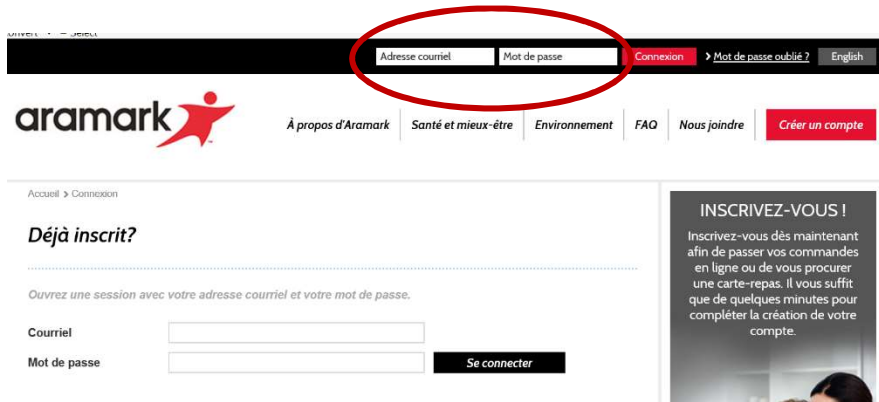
Adresse courriel
Mot de passe
Connexion
› Mot de passe oublié ?
English

aramark

À propos d'Aramark
Santé et mieux-être
Environnement
FAQ
Nous joindre
Créer un compte

Accueil › Connexion

Déjà inscrit?

Ouvrez une session avec votre adresse courriel et votre mot de passe.

Courriel
Mot de passe
Se connecter

INSCRIVEZ-VOUS !

Inscrivez-vous dès maintenant afin de passer vos commandes en ligne ou de vous procurer une carte-repas. Il vous suffit que de quelques minutes pour compléter la création de votre compte.